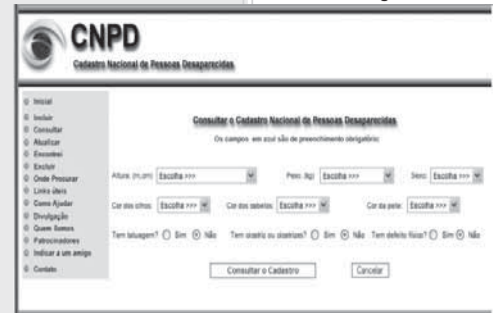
CNPD
Cadastro Nacional de Pessoas Desaparecidas

Inicial
Incluir
Consultar
Atualizar
Encontrei
Excluir
Onde Procurar
Links úteis
Como Ajudar
Divulgação
Quem Somos
Patrocinadores
Indicar a um amigo
Contato

Consultar o Cadastro Nacional de Pessoas Desaparecidas

Os campos em azul são de preenchimento obrigatório

Altura (m,cm) Escolha >>>
Peso (kg) Escolha >>>
Sexo Escolha >>>

Cor dos olhos Escolha >>>
Cor dos cabelos Escolha >>>
Cor da pele Escolha >>>

Tem tatuagem? Sim Não
Tem cicatriz ou cicatrizes? Sim Não
Tem defeito físico? Sim Não

Consultar o Cadastro
Cancelar